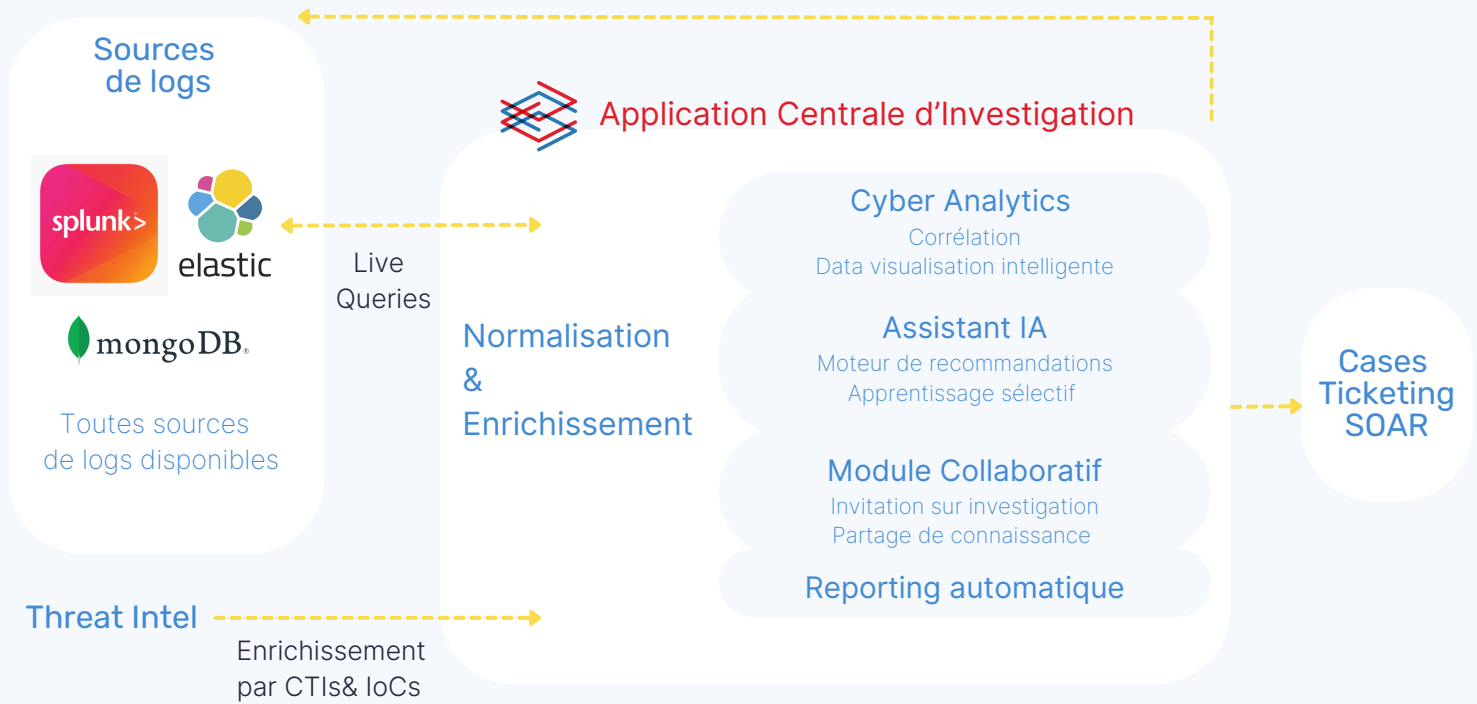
Sources de logs

splunk>

elastic

mongoDB.

Toutes sources de logs disponibles

Live Queries

Application Centrale d’Investigation

Normalisation & Enrichissement

Cyber Analytics
Corrélation
Data visualisation intelligente

Assistant IA
Moteur de recommandations
Apprentissage sélectif

Module Collaboratif
Invitation sur investigation
Partage de connaissance

Reporting automatique

Cases Ticketing SOAR

Threat Intel

Enrichissement par CTIs& IoCs